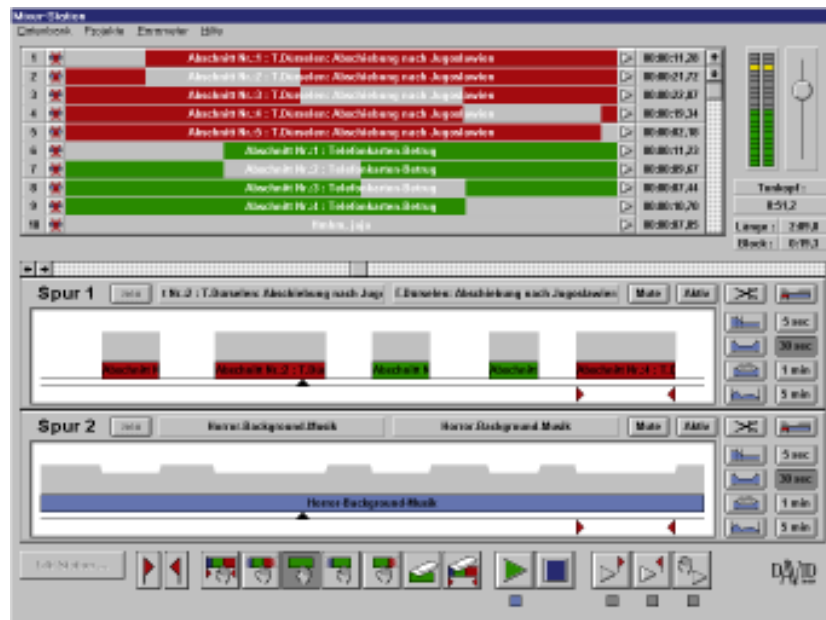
Mixer-Station
Datenbank Projekte Einstellen Hilfe

| | | | |
|---|---|---|---|
| 1 | Abschnitt Nr.:1 : T.Dunselen: Abschiebung nach Jugoslawien | ▷ | 00:00:11,20 |
| 2 | Abschnitt Nr.:2 : T.Dunselen: Abschiebung nach Jugoslawien | ▷ | 00:00:21,72 |
| 3 | Abschnitt Nr.:3 : T.Dunselen: Abschiebung nach Jugoslawien | ▷ | 00:00:22,87 |
| 4 | Abschnitt Nr.:4 : T.Dunselen: Abschiebung nach Jugoslawien | ▷ | 00:00:19,34 |
| 5 | Abschnitt Nr.:5 : T.Dunselen: Abschiebung nach Jugoslawien | ▷ | 00:00:02,18 |
| 6 | Abschnitt Nr.:1 : Telefonkarten-Betrug | ▷ | 00:00:11,23 |
| 7 | Abschnitt Nr.:2 : Telefonkarten-Betrug | ▷ | 00:00:09,67 |
| 8 | Abschnitt Nr.:3 : Telefonkarten-Betrug | ▷ | 00:00:07,44 |
| 9 | Abschnitt Nr.:4 : Telefonkarten-Betrug | ▷ | 00:00:10,20 |
| 10 | Emilem, ja ja | ▷ | 00:00:07,85 |

Tonkopf:
0:51,2
Länge: 2:09,8
Block: 0:19,3

Spur 1 Info t Nr.:2 : T.Dunselen: Abschiebung nach Jugo T.Dunselen: Abschiebung nach Jugoslawien Mute Aktiv
Abschnitt N Abschnitt Nr.:2 : T.Du Abschnitt N Abschnitt Abschnitt Nr.:4 : T.I
5 sec 30 sec 1 min 5 min

Spur 2 Info Horror-Background-Musik Horror-Background-Musik Mute Aktiv
Horror-Background-Musik
5 sec 30 sec 1 min 5 min

Edit Station...
DAVID